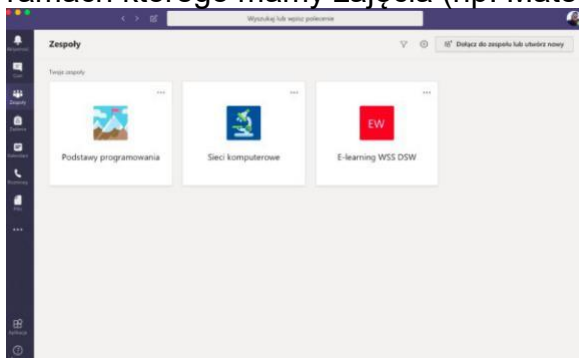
ramach którego mamy zajęcia (np. mate

Wyszukaj lub wpisz polecenie

Zespoły

Dołącz do zespołu lub utwórz nowy

Twoje zespoły

Podstawy programowania

Sieci komputerowe

EW

E-learning WSS DSW

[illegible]
Czat
Zespoły
Zadania
Kalendarz
Rozmowy
Pliki
...
Aplikacje